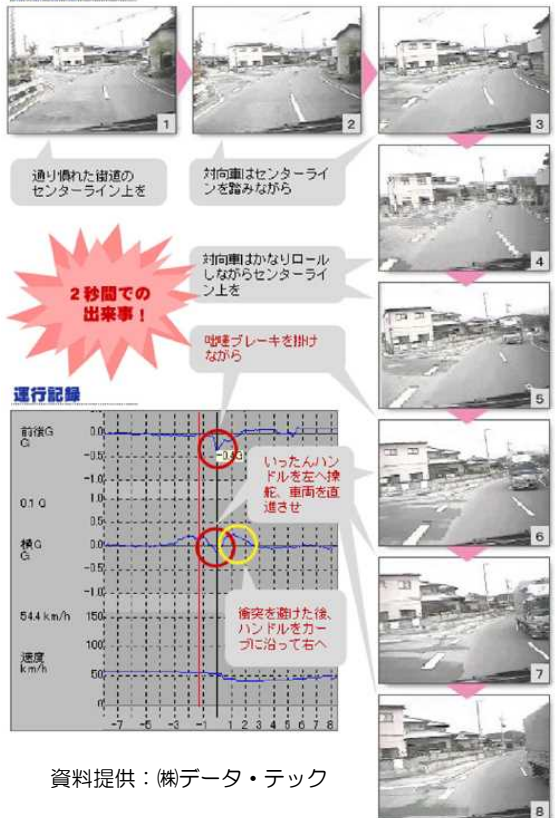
1

2

3

通り慣れた街道のセンターライン上を

対向車はセンターラインを踏みながら

4

対向車はかなりロールしながらセンターライン上を

2秒間での出来事！

5

咄嗟ブレーキを掛けながら

運行記録

前後G G

0.0
-0.5
-1.0
-1.5
-2.0

-0.4G

いったんハンドルを左へ操舵、車両を直進させ

6

0.1 G

横G G

0.0
-0.5
-1.0
-1.5
-2.0

衝突を避けた後、ハンドルをカーブに沿って右へ

7

54.4 km/h

150

速度 km/h

100

50

0

-7 -6 -3 -1 1 3 5 7 8

資料提供：㈱データ・テック

8